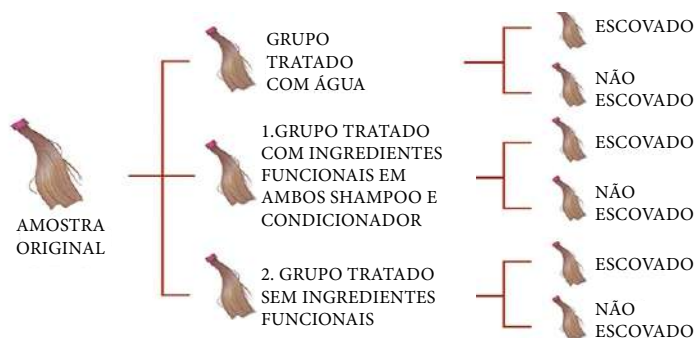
AMOSTRA ORIGINAL

GRUPO TRATADO COM ÁGUA

ESCOVADO

NÃO ESCOVADO

1.GRUPO TRATADO COM INGREDIENTES FUNCIONAIS EM AMBOS SHAMPOO E CONDICIONADOR

ESCOVADO

NÃO ESCOVADO

2. GRUPO TRATADO SEM INGREDIENTES FUNCIONAIS

ESCOVADO

NÃO ESCOVADO